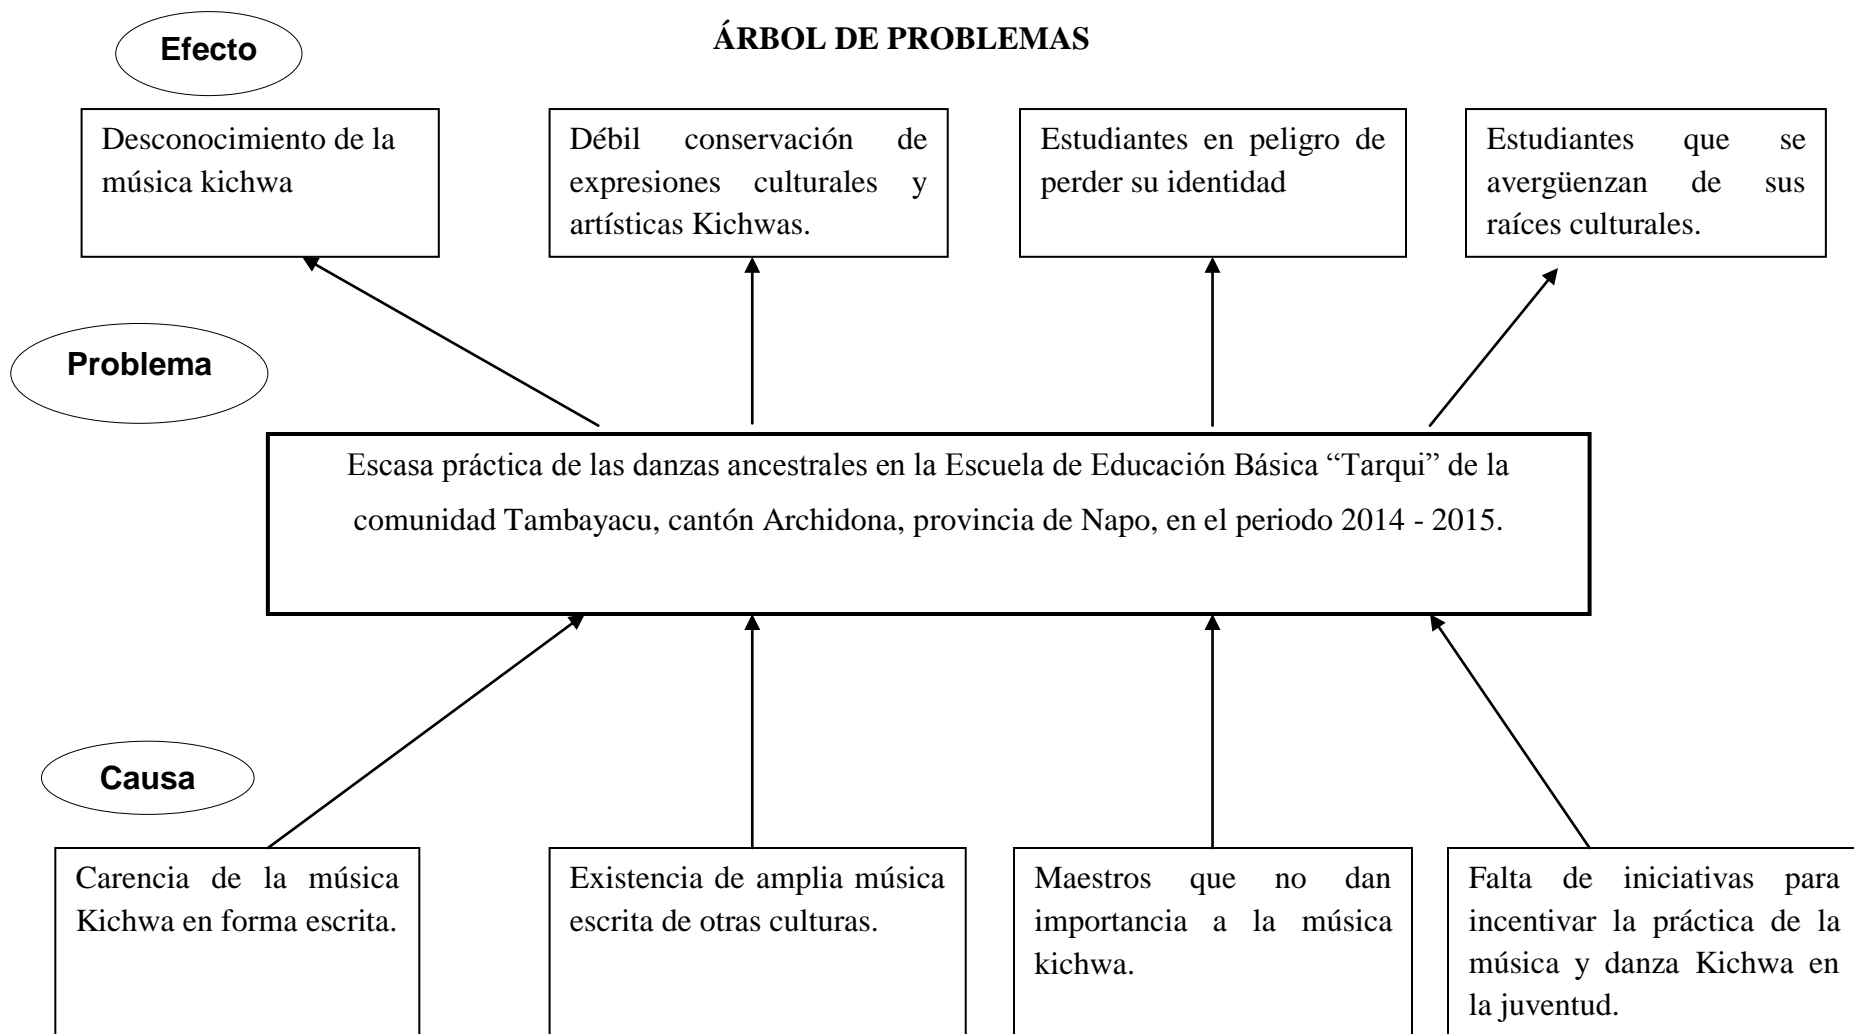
Efecto

ÁRBOL DE PROBLEMAS

Desconocimiento de la música kichwa

Débil conservación de expresiones culturales y artísticas Kichwas.

Estudiantes en peligro de perder su identidad

Estudiantes que se avergüenzan de sus raíces culturales.

Problema

Escasa práctica de las danzas ancestrales en la Escuela de Educación Básica "Tarqui" de la comunidad Tambayacu, cantón Archidona, provincia de Napo, en el periodo 2014 - 2015.

Causa

Carencia de la música Kichwa en forma escrita.

Existencia de amplia música escrita de otras culturas.

Maestros que no dan importancia a la música kichwa.

Falta de iniciativas para incentivar la práctica de la música y danza Kichwa en la juventud.